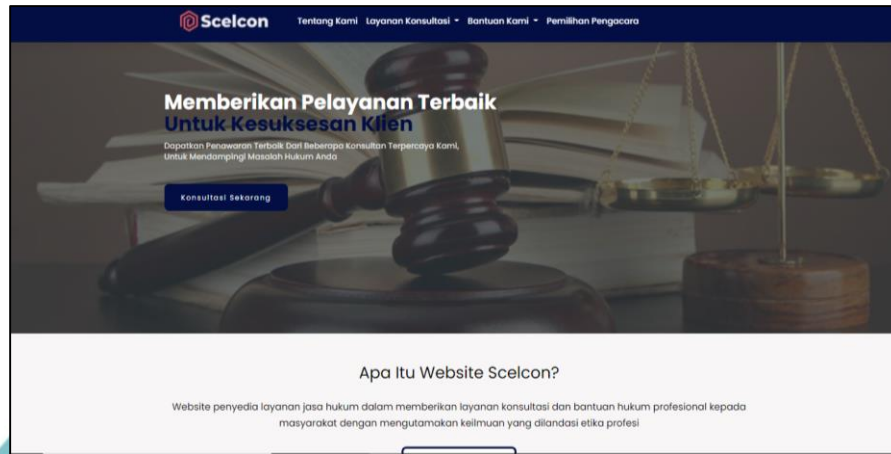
Scelcon

Tentang Kami Layanan Konsultasi ▾ Bantuan Kami ▾ Pemilihan Pengacara

Memberikan Pelayanan Terbaik Untuk Kesuksesan Klien

Dapatkan Penawaran Terbaik Dari Beberapa Konsultan Terpercaya Kami, Untuk Mendampingi Masalah Hukum Anda

Konsultasi Sekarang

Apa Itu Website Scelcon?

Website penyedia layanan jasa hukum dalam memberikan layanan konsultasi dan bantuan hukum profesional kepada masyarakat dengan mengutamakan keilmuan yang dilandasi etika profesi